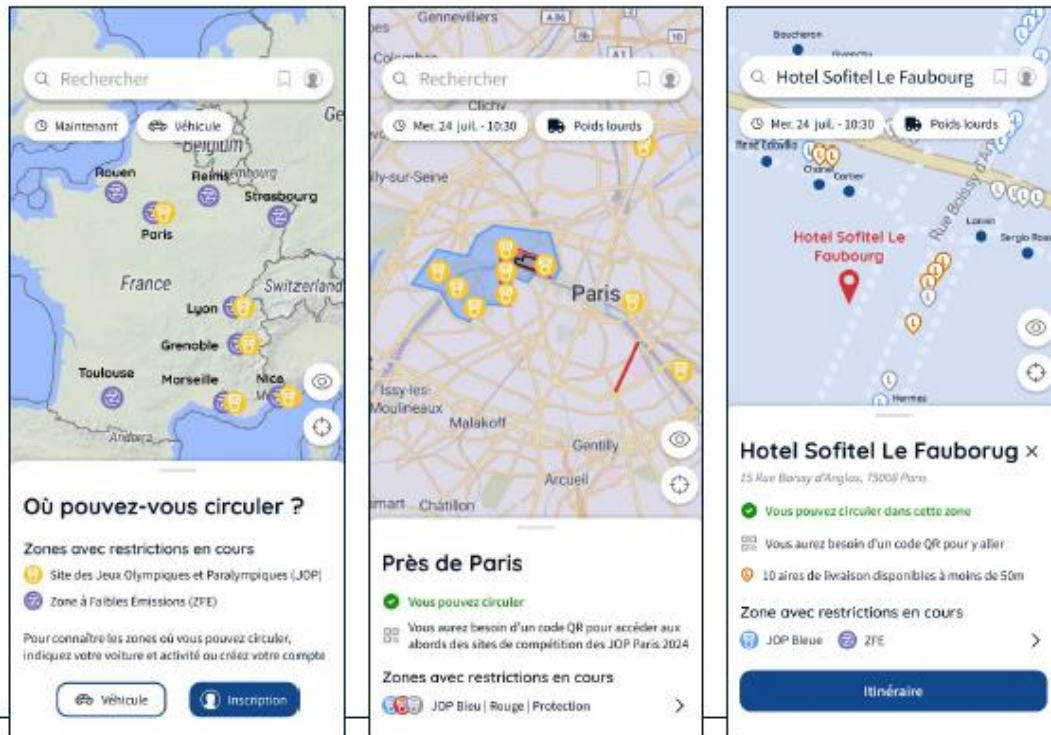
Rechercher

Maintenant Véhicule

Belgium
Rouen Reims Strasbourg
Paris
France Switzerland
Lyon
Grenoble
Toulouse Marseille Nice
Andorra

Où pouvez-vous circuler ?

Zones avec restrictions en cours

Site des Jeux Olympiques et Paralympiques (JOP)

Zone à Faibles Emissions (ZFE)

Pour connaître les zones où vous pouvez circuler, indiquez votre voiture et activité ou créez votre compte

Véhicule Inscription

Gennevilliers
A86
Colombes
Rechercher
Clichy
Mer. 24 juil. - 10:30 Poids lourds
lly-sur-Seine
Paris
Issy-les-Moulineaux
Malakoff
Gentilly
Arcueil
Châtillon

Près de Paris

Vous pouvez circuler

Vous aurez besoin d'un code QR pour accéder aux abords des sites de compétition des JOP Paris 2024

Zones avec restrictions en cours

JOP Bleu | Rouge | Protection

Boucheron
Hotel Sofitel Le Faubourg
Mer. 24 juil. - 10:30 Poids lourds
Chanel
Cartier
Rue Boissy d'Anglas
Lanvin
Sergio Rossi
Hotel Sofitel Le Faubourg
Hermès

Hotel Sofitel Le Fauborug ×

25 Rue Boissy d'Anglas, 75008 Paris

Vous pouvez circuler dans cette zone

Vous aurez besoin d'un code QR pour y aller

10 aires de livraison disponibles à moins de 50m

Zone avec restrictions en cours

JOP Bleue ZFE

Itinéraire